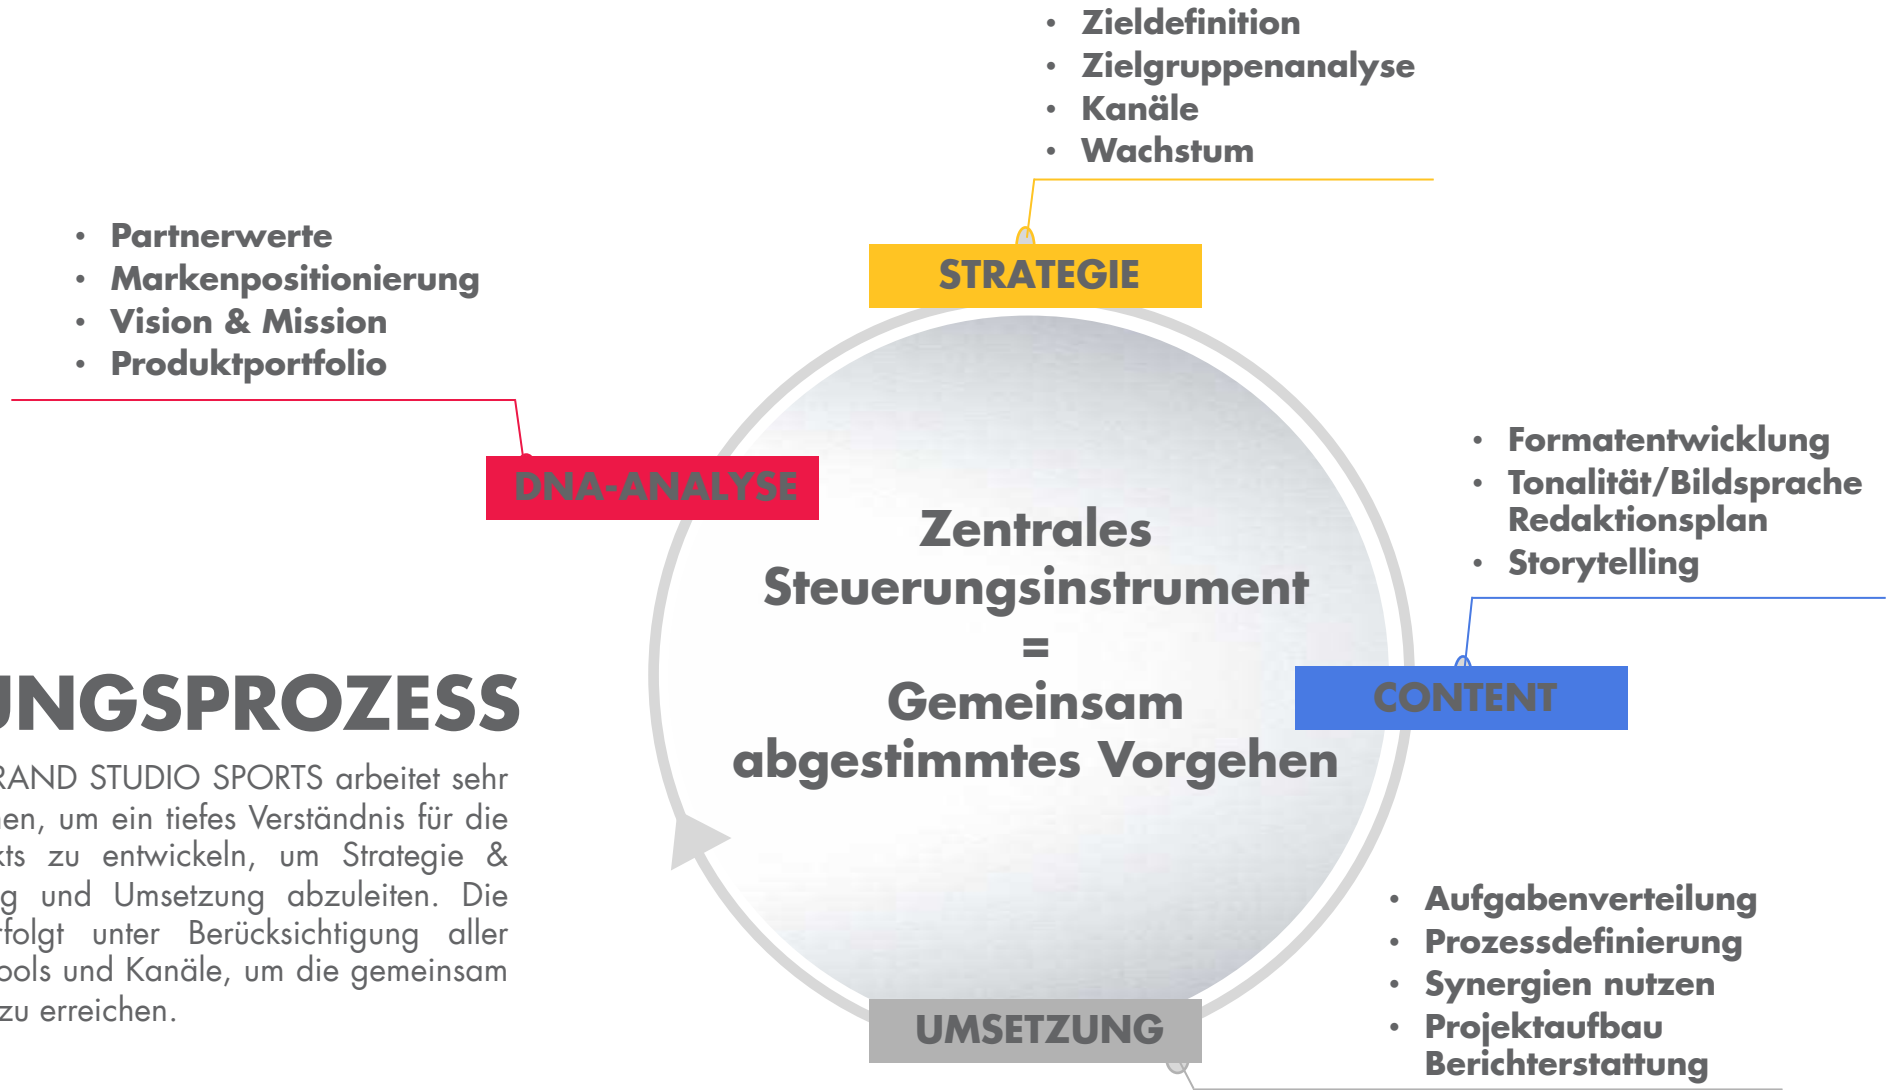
- Zieldefinition
- Zielgruppenanalyse
- Kanäle
- Wachstum

- Partnerwerte
- Markenpositionierung
- Vision & Mission
- Produktportfolio

STRATEGIE

DNA-ANALYSE

Zentrales Steuerungsinstrument = Gemeinsam abgestimmtes Vorgehen

- Formatentwicklung
- Tonalität/Bildsprache Redaktionsplan
- Storytelling

CONTENT

UNGSPROZESS

RAND STUDIO SPORTS arbeitet sehr en, um ein tiefes Verständnis für die kts zu entwickeln, um Strategie & g und Umsetzung abzuleiten. Die rfolgt unter Berücksichtigung aller ools und Kanäle, um die gemeinsam zu erreichen.

- Aufgabenverteilung
- Prozessdefinierung
- Synergien nutzen
- Projektaufbau Berichterstattung

UMSETZUNG